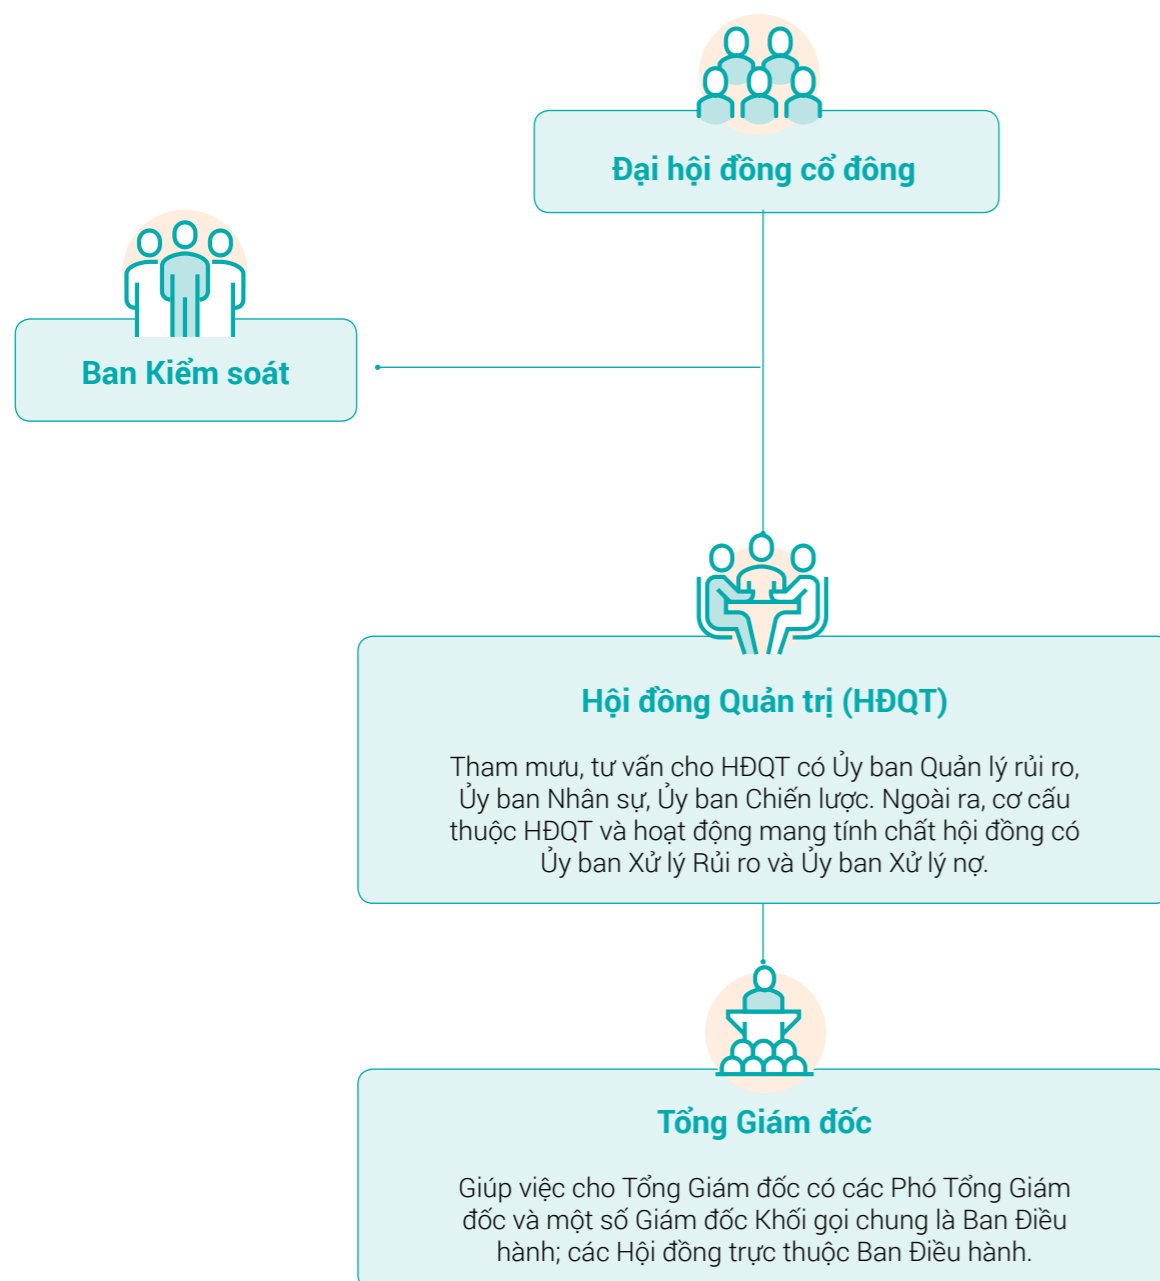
Đại hội đồng cổ đông

Ban Kiểm soát

Hội đồng Quản trị (HĐQT)

Tham mưu, tư vấn cho HĐQT có Ủy ban Quản lý rủi ro, Ủy ban Nhân sự, Ủy ban Chiến lược. Ngoài ra, cơ cấu thuộc HĐQT và hoạt động mang tính chất hội đồng có Ủy ban Xử lý Rủi ro và Ủy ban Xử lý nợ.

Tổng Giám đốc

Giúp việc cho Tổng Giám đốc có các Phó Tổng Giám đốc và một số Giám đốc Khối gọi chung là Ban Điều hành; các Hội đồng trực thuộc Ban Điều hành.